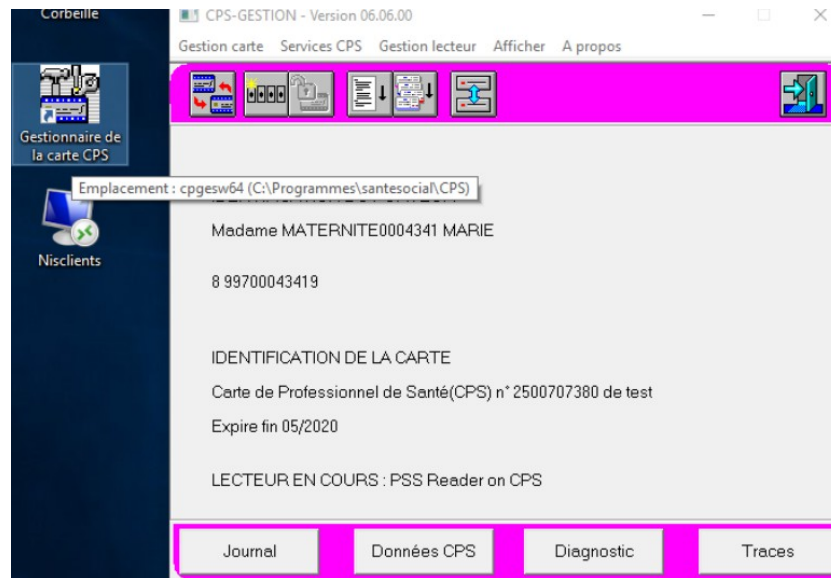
Corbeille

Gestionnaire de la carte CPS

Nisclients

CPS-GESTION - Version 06.06.00

Gestion carte Services CPS Gestion lecteur Afficher A propos

Emplacement : cpgesw64 (C:\Programmes\santesocial\CPS)

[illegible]

Madame MATERNITE0004341 MARIE

8 99700043419

IDENTIFICATION DE LA CARTE

Carte de Professionnel de Santé(CPS) n° 2500707380 de test

Expire fin 05/2020

LECTEUR EN COURS : PSS Reader on CPS

Journal

Données CPS

Diagnostic

Traces